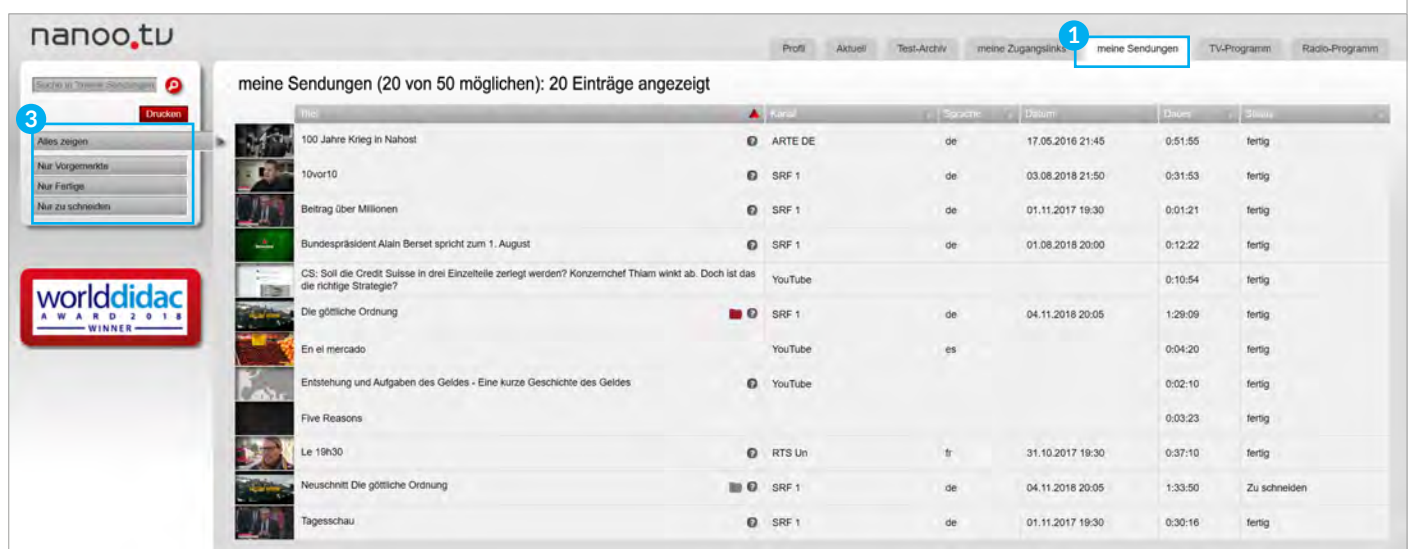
nanoo.tv

Profil | Aktuell | Test-Archiv | meine Zugangslinks | 1 meine Sendungen | TV-Programm | Radio-Programm

Suche in "meine Sendungen"

Drucken

3

Alles zeigen
Nur Vorgemerkte
Nur Fertige
Nur zu schneiden

worlddidac AWARD 2018 WINNER

meine Sendungen (20 von 50 möglichen): 20 Einträge angezeigt

| Titel | Kanal | Sprache | Datum | Dauer | Status |
|---|---|---|---|---|---|
| 100 Jahre Krieg in Nahost | ARTE DE | de | 17.05.2016 21:45 | 0:51:55 | fertig |
| 10vor10 | SRF 1 | de | 03.08.2018 21:50 | 0:31:53 | fertig |
| Beitrag über Millionen | SRF 1 | de | 01.11.2017 19:30 | 0:01:21 | fertig |
| Bundespräsident Alain Berset spricht zum 1. August | SRF 1 | de | 01.08.2018 20:00 | 0:12:22 | fertig |
| CS: Soll die Credit Suisse in drei Einzelteile zerlegt werden? Konzernchef Thiam winkt ab. Doch ist das die richtige Strategie? | YouTube | | | 0:10:54 | fertig |
| Die göttliche Ordnung | SRF 1 | de | 04.11.2018 20:05 | 1:29:09 | fertig |
| En el mercado | YouTube | es | | 0:04:20 | fertig |
| Entstehung und Aufgaben des Geldes - Eine kurze Geschichte des Geldes | YouTube | | | 0:02:10 | fertig |
| Five Reasons | | | | 0:03:23 | fertig |
| Le 19h30 | RTS Un | fr | 31.10.2017 19:30 | 0:37:10 | fertig |
| Neuschnitt Die göttliche Ordnung | SRF 1 | de | 04.11.2018 20:05 | 1:33:50 | Zu schneiden |
| Tagesschau | SRF 1 | de | 01.11.2017 19:30 | 0:30:16 | fertig |